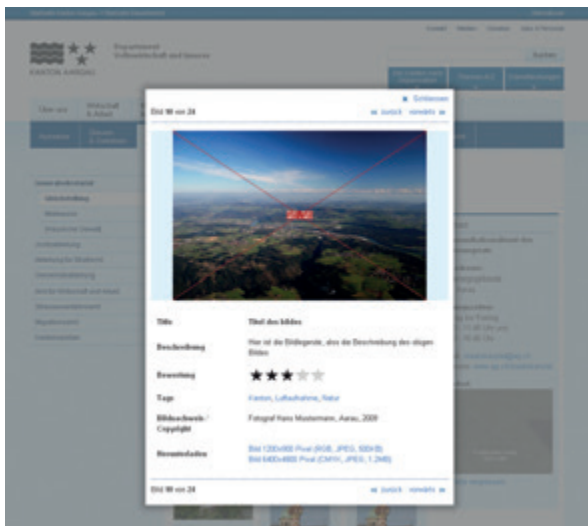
KANTON AARGAU

Departement Volkswirtschaft und Inneres

Suchen

Über uns

× Schliessen

Bild 18 von 24

« zurück   nächste »

| Titel | Titel des Bildes |
|---|---|
| Beschreibung | Hier ist die Bildlegende, also die Beschreibung des obigen Bildes |
| Bewertung | ★★★☆☆ |
| Tags | Kanton, Luftaufnahme, Natur |
| Bildnachweis / Copyright | Fotograf Hans Mustermann, Aarau, 2009 |
| Herunterladen | Bild 1200x900 Pixel (RGB, JPEG, 500kB) Bild 6400x4800 Pixel (CMYK, JPEG, 1.2MB) |

Bild 18 von 24

« zurück   nächste »